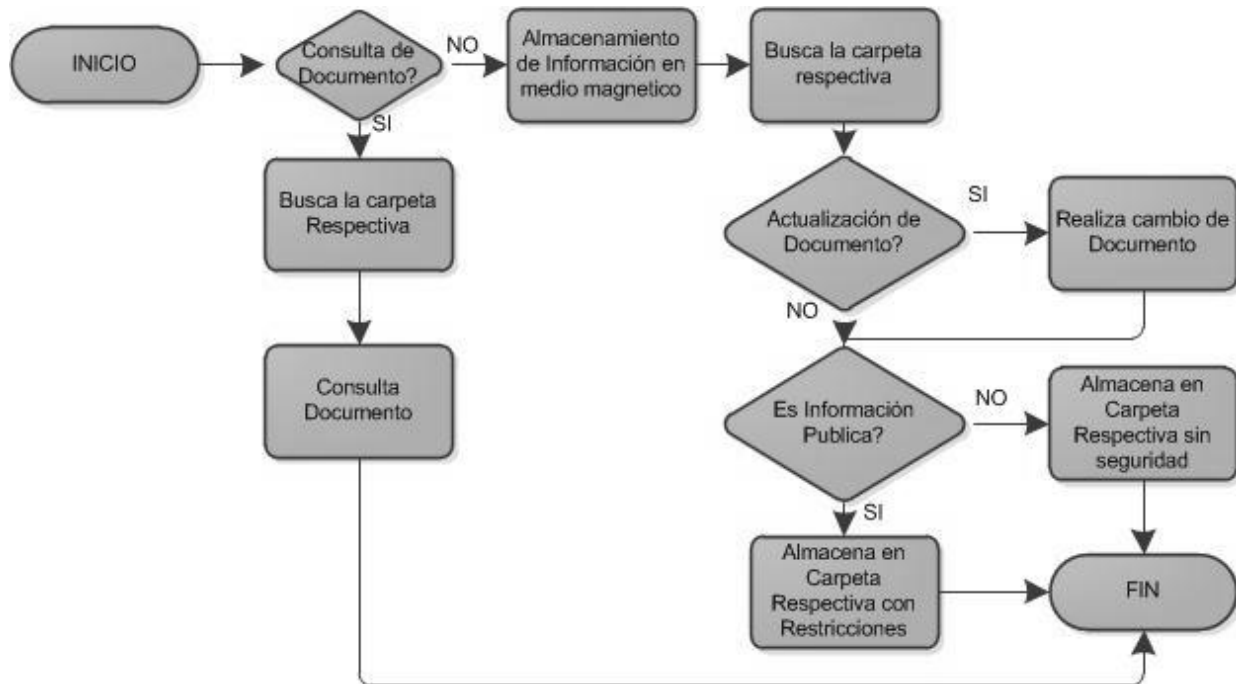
INICIO

Consulta de Documento?

NO

Almacenamiento de Información en medio magnetico

Busca la carpeta respectiva

SI

Busca la carpeta Respectiva

Actualización de Documento?

SI

Realiza cambio de Documento

NO

Consulta Documento

Es Información Publica?

NO

Almacena en Carpeta Respectiva sin seguridad

SI

Almacena en Carpeta Respectiva con Restricciones

FIN